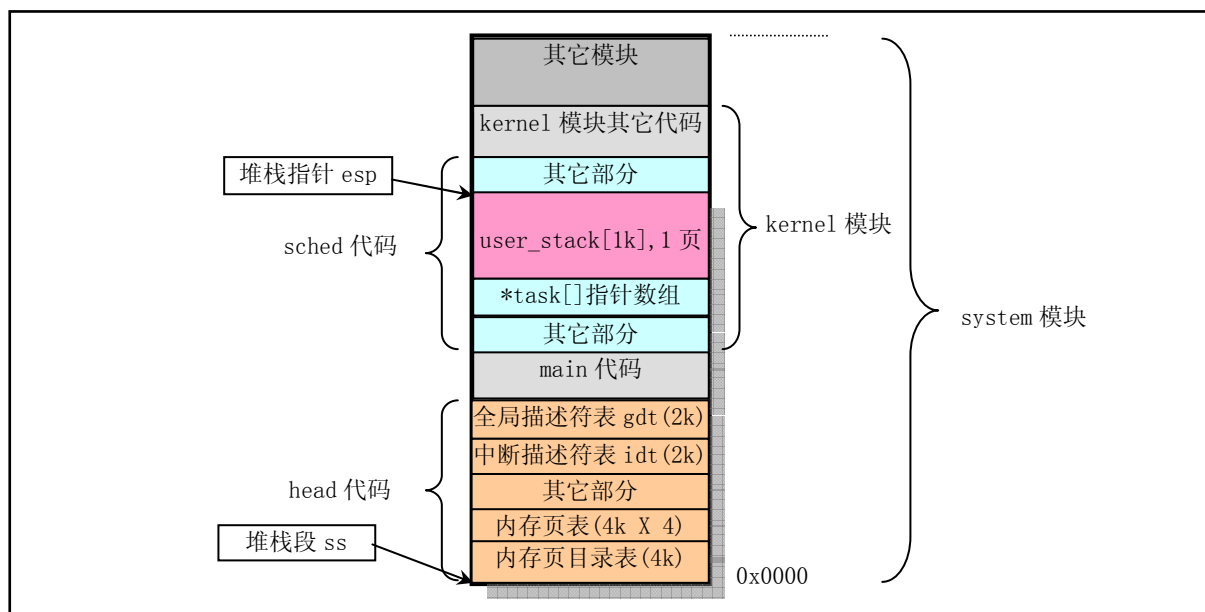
其它模块

kernel 模块其它代码

堆栈指针 esp

其它部分

sched 代码

user_stack[1k],1 页

*task[]指针数组

其它部分

kernel 模块

system 模块

main 代码

全局描述符表 gdt(2k)

中断描述符表 idt(2k)

head 代码

其它部分

内存页表(4k X 4)

堆栈段 ss

内存页目录表(4k)

0x0000